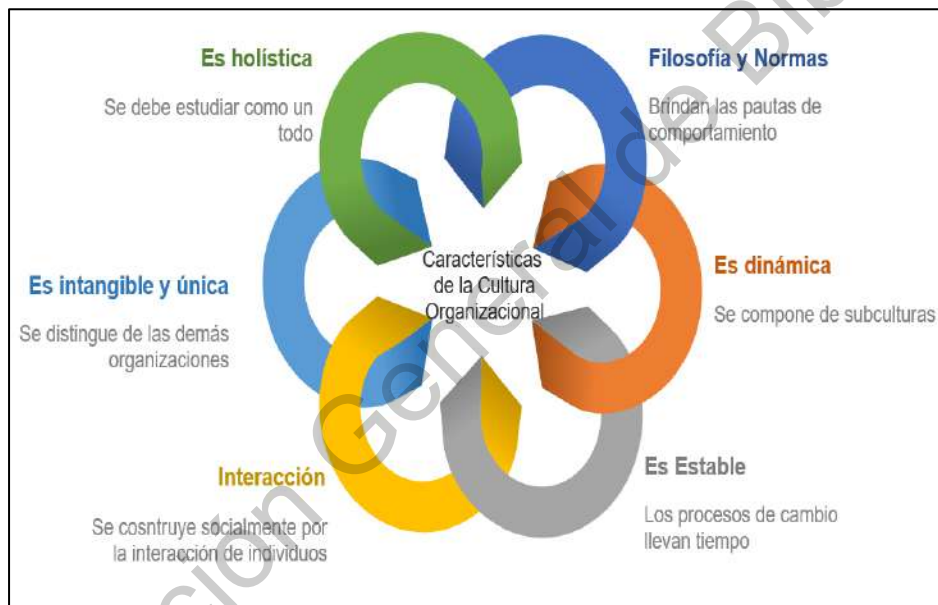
Es holística

Se debe estudiar como un todo

Filosofía y Normas

Brindan las pautas de comportamiento

Es dinámica

Se compone de subculturas

Características de la Cultura Organizacional

Es intangible y única

Se distingue de las demás organizaciones

Interacción

Se cosntruye socialmente por la interacción de individuos

Es Estable

Los procesos de cambio llevan tiempo

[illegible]ción General de Bi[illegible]